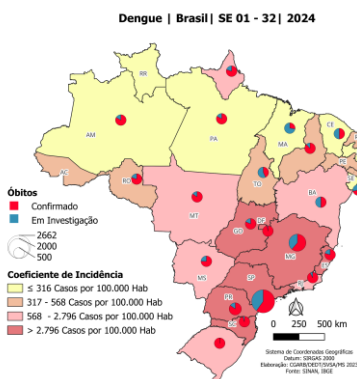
Dengue | Brasil| SE 01 - 32| 2024

RR

AP

AM

PA

MA

CE

AC

RO

TO

BA

MT

DF

GO

MG

MS

SP

PR

SC

Óbitos

Confirmado

Em Investigação

2662
2000
500

Coeficiente de Incidência

≤ 316 Casos por 100.000 Hab

317 - 568 Casos por 100.000 Hab

568 - 2.796 Casos por 100.000 Hab

> 2.796 Casos por 100.000 Hab

0 250 500 km

Sistema de Coordenadas Geográficas
Datum: SIRGAS 2000
Elaboração: CGARB/DEDT/SVSA/MS 202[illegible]
Fonte: SINAN, IBGE